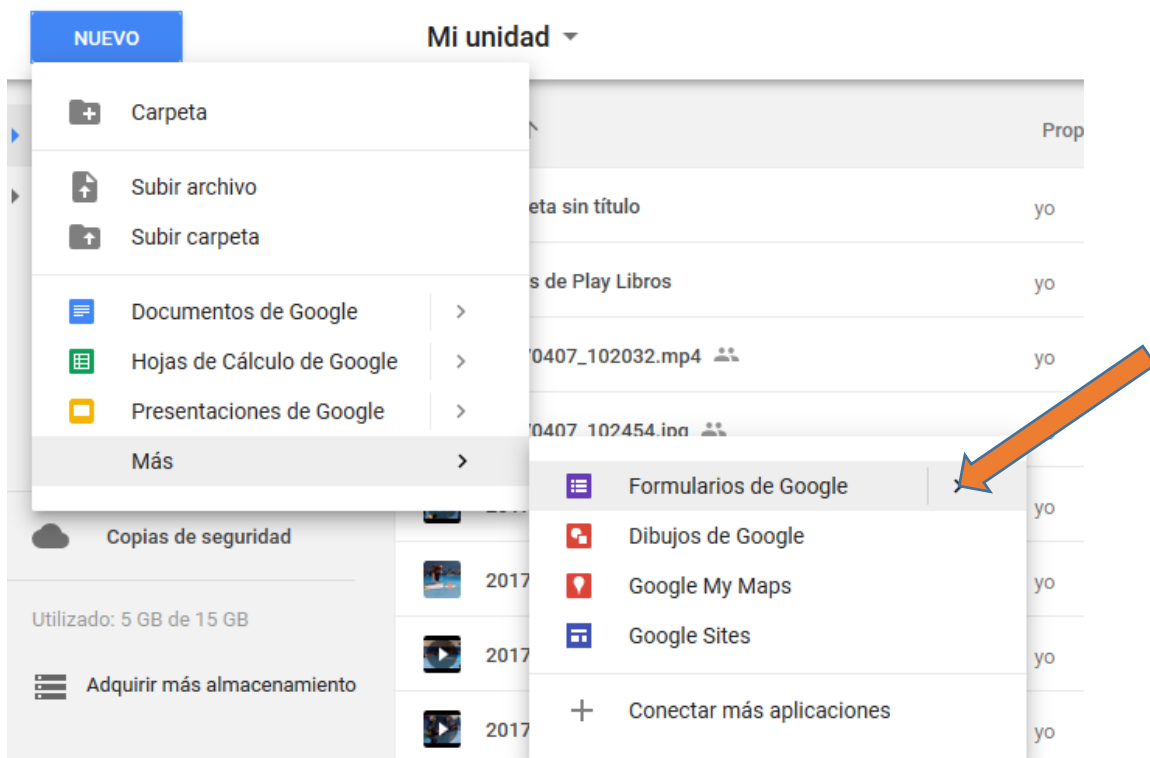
NUEVO

Mi unidad

Carpeta

Subir archivo

Subir carpeta

Documentos de Google

Hojas de Cálculo de Google

Presentaciones de Google

Más

Prop

eta sin título yo

s de Play Libros yo

70407_102032.mp4 yo

70407_102454.jpg

Formularios de Google yo

Dibujos de Google

Google My Maps yo

Google Sites

Conectar más aplicaciones yo

Copias de seguridad

2017

Utilizado: 5 GB de 15 GB

2017

Adquirir más almacenamiento

2017